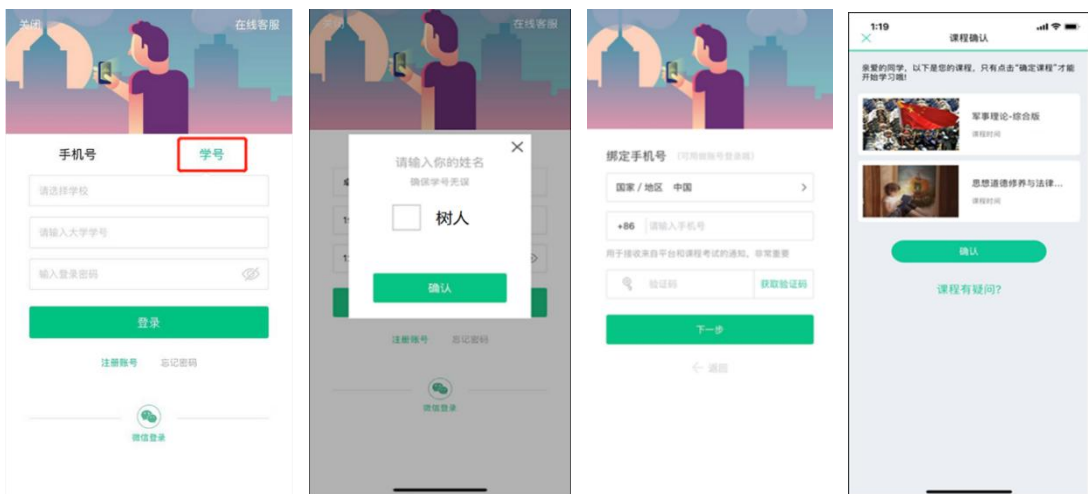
关闭 在线客服

手机号 学号

请选择学校

请输入大学学号

输入登录密码

登录

注册账号 忘记密码

微信登录

关闭 在线客服

请输入你的姓名

确保学号无误

树人

确认

注册账号 忘记密码

微信登录

绑定手机号 (可用新账号登录)

国家 / 地区 中国

+86 请输入手机号

用于接收来自平台和课程考试的通知，非常重要

验证码 获取验证码

下一步

← 返回

1:19

课程确认

亲爱的同学，以下是您的课程，只有点击"确定课程"才能开始学习哦!

军事理论-综合版

课程时间

思想道德修养与法律...

课程时间

确认

课程有疑问?